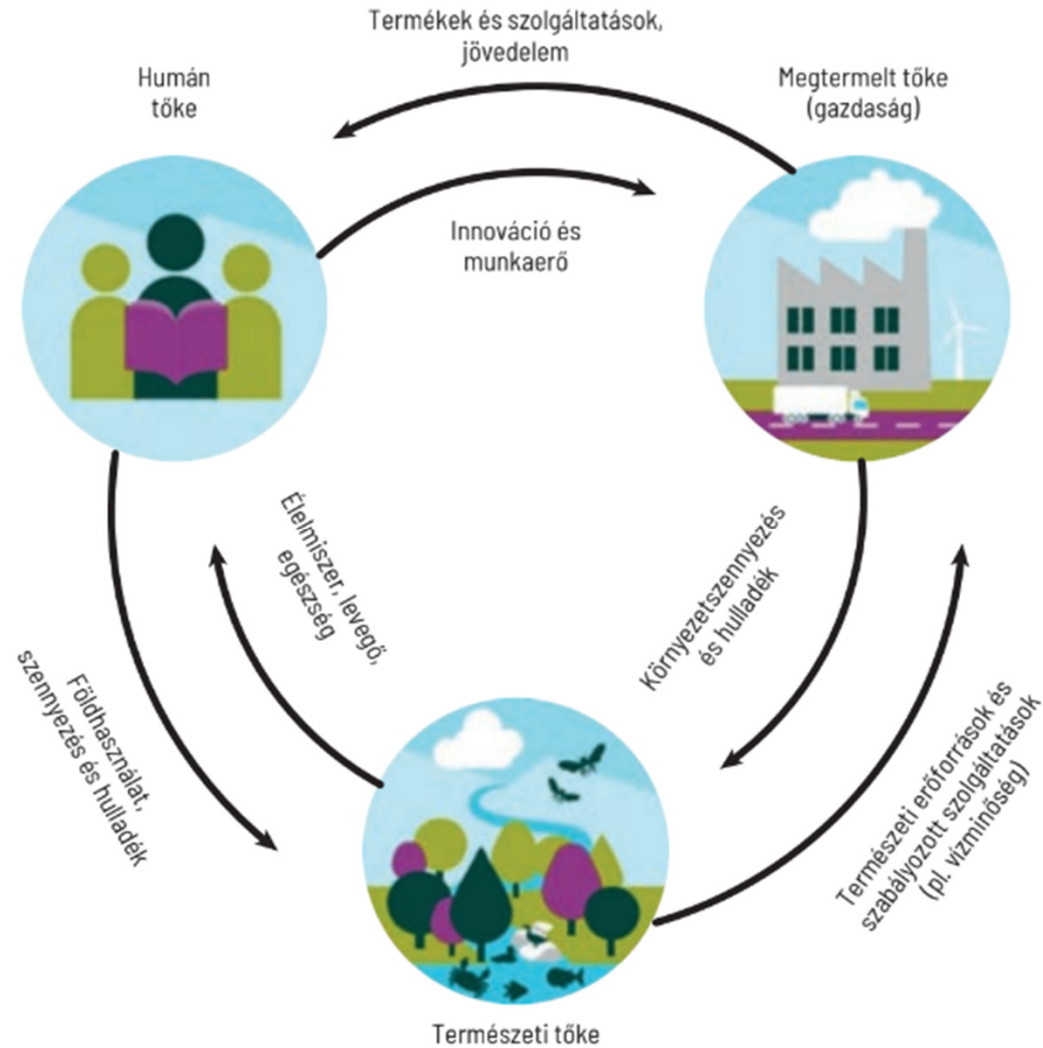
Termékek és szolgáltatások, jövedelem

Humán tőke

Megtermelt tőke (gazdaság)

Innováció és munkaerő

Élelmiszer, levegő, egészség

Környezetszennyezés és hulladék

Földhasználat, szennyezés és hulladék

Természeti erőforrások és szabályozott szolgáltatások (pl. vízminőség)

Természeti tőke